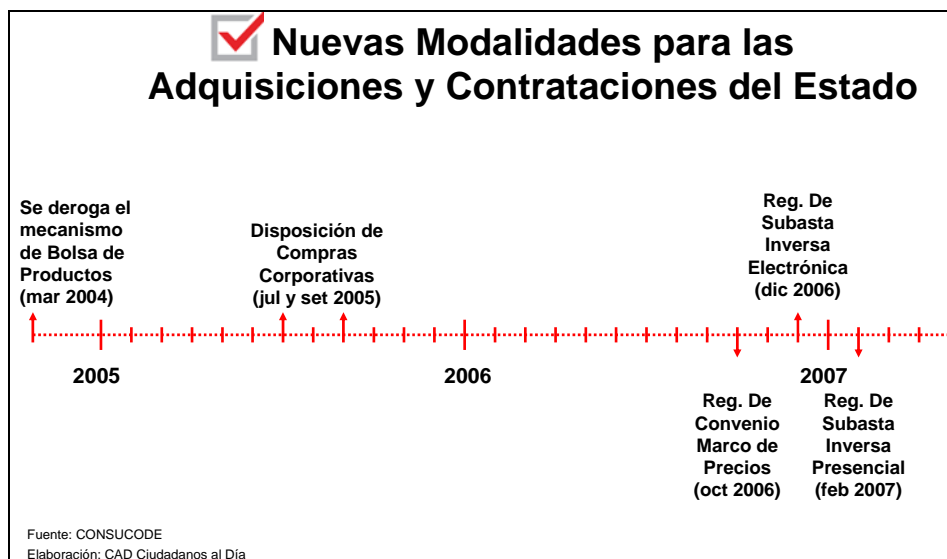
Nuevas Modalidades para las Adquisiciones y Contrataciones del Estado

Se deroga el mecanismo de Bolsa de Productos (mar 2004)

Disposición de Compras Corporativas (jul y set 2005)

Reg. De Subasta Inversa Electrónica (dic 2006)

2005

2006

2007

Reg. De Convenio Marco de Precios (oct 2006)

Reg. De Subasta Inversa Presencial (feb 2007)

Fuente: CONSUCODE
Elaboración: CAD Ciudadanos al Día